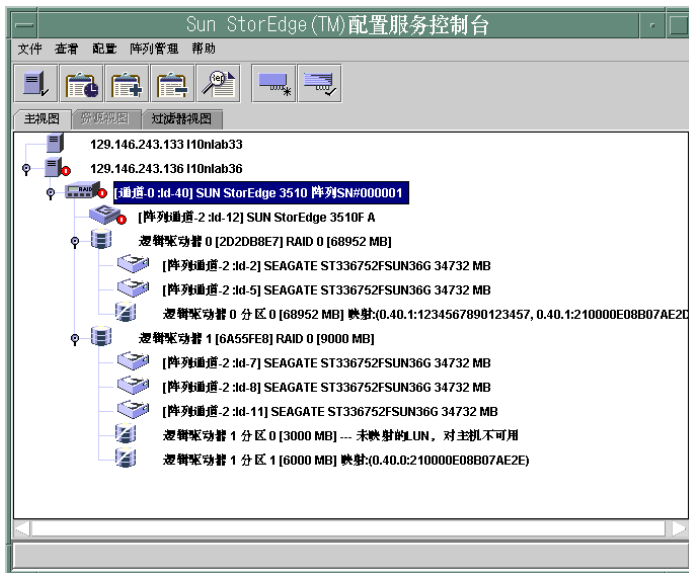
Sun StorEdge(TM)配置服务控制台

文件 查看 配置 阵列管理 帮助

主视图 际规视图 过滤器视图

129.146.243.133 l10nlab33

129.146.243.136 l10nlab36

[通道-0 :Id-40] SUN StorEdge 3510 阵列SN#000001

[阵列通道-2 :Id-12] SUN StorEdge 3510F A

逻辑驱动器 0 [2D2DB8E7] RAID 0 [68952 MB]

[阵列通道-2 :Id-2] SEAGATE ST336752FSUN36G 34732 MB

[阵列通道-2 :Id-5] SEAGATE ST336752FSUN36G 34732 MB

逻辑驱动器 0 分区 0 [68952 MB] 映射:(0.40.1:1234567890123457, 0.40.1:210000E08B07AE2D

逻辑驱动器 1 [6A55FE8] RAID 0 [9000 MB]

[阵列通道-2 :Id-7] SEAGATE ST336752FSUN36G 34732 MB

[阵列通道-2 :Id-8] SEAGATE ST336752FSUN36G 34732 MB

[阵列通道-2 :Id-11] SEAGATE ST336752FSUN36G 34732 MB

逻辑驱动器 1 分区 0 [3000 MB] --- 未映射的LUN，对主机不可用

逻辑驱动器 1 分区 1 [6000 MB] 映射:(0.40.0:210000E08B07AE2E)